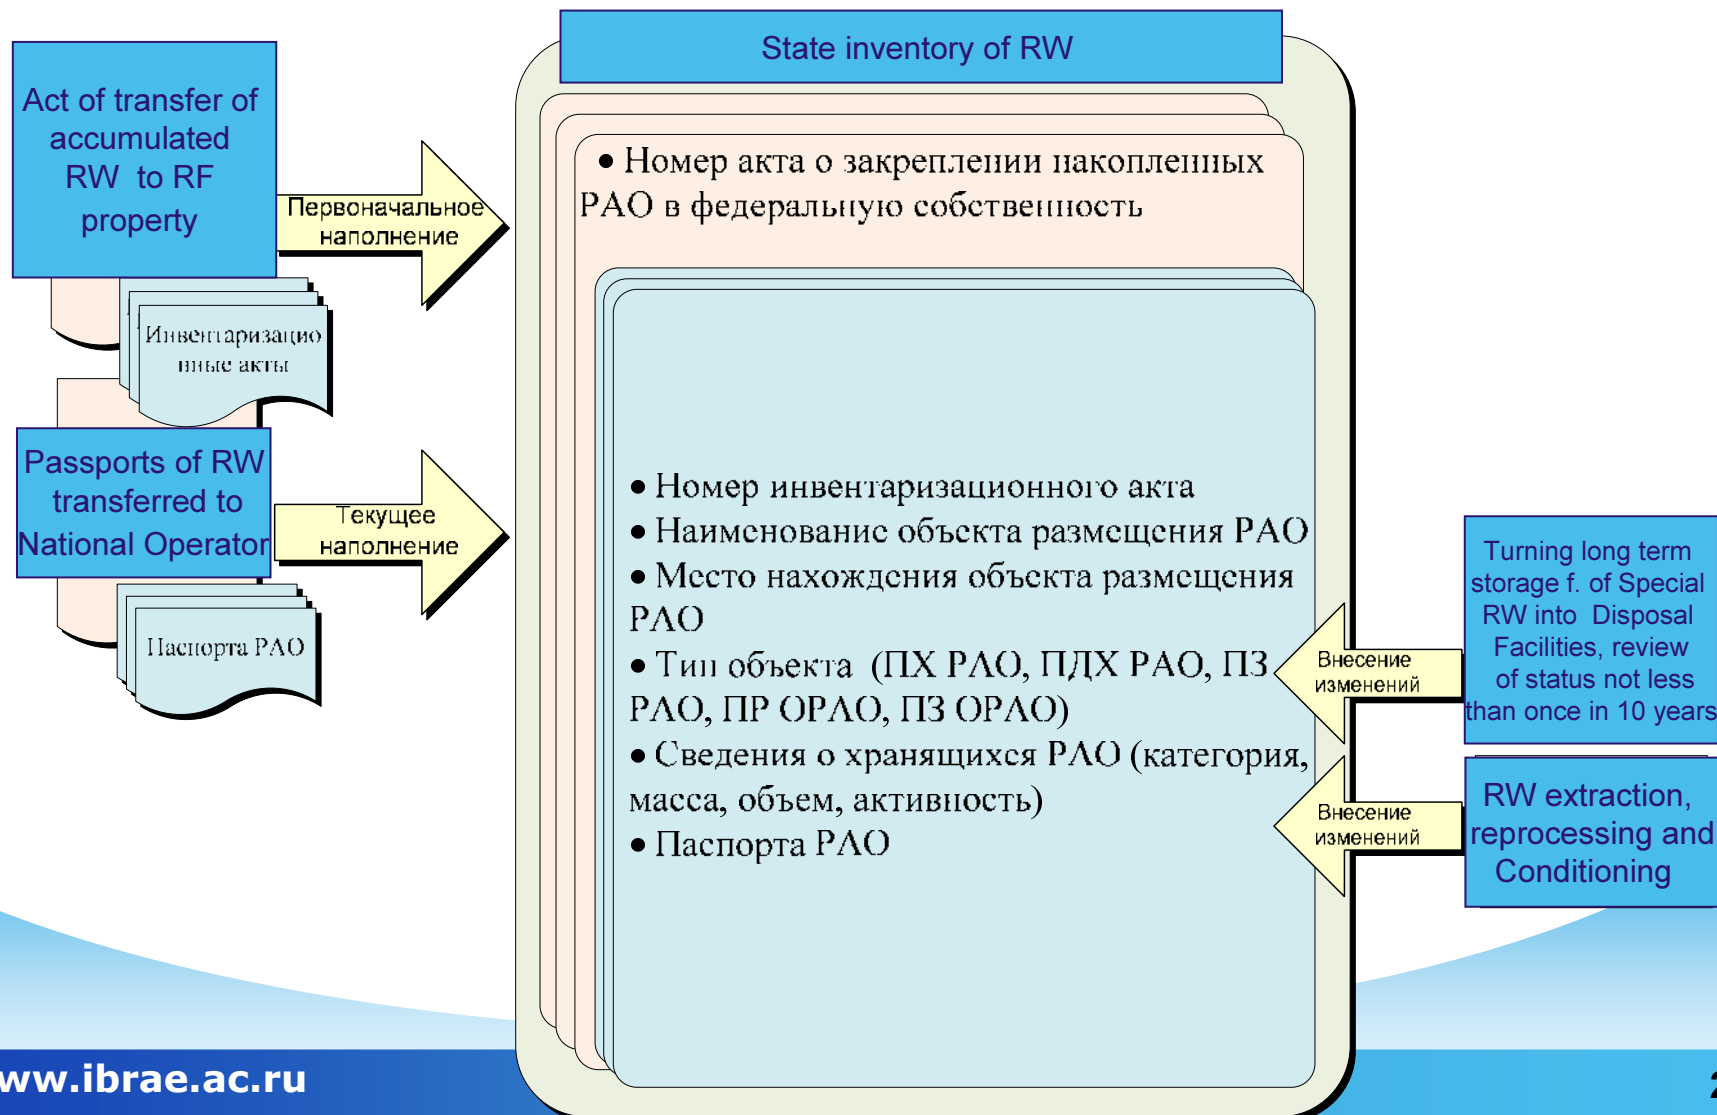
State inventory of RW

Act of transfer of accumulated RW to RF property

Первоначальное наполнение

Инвентаризационные акты

Passports of RW transferred to National Operator

Текущее наполнение

Паспорта РАО

• Номер акта о закреплении накопленных РАО в федеральную собственность

• Номер инвентаризационного акта
• Наименование объекта размещения РАО
• Место нахождения объекта размещения РАО
• Тип объекта (ПХ РАО, ПДХ РАО, ПЗ РАО, ПР ОРАО, ПЗ ОРАО)
• Сведения о хранящихся РАО (категория, масса, объем, активность)
• Паспорта РАО

Внесение изменений

Turning long term storage f. of Special RW into Disposal Facilities, review of status not less than once in 10 years

Внесение изменений

RW extraction, reprocessing and Conditioning

www.ibrae.ac.ru

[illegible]